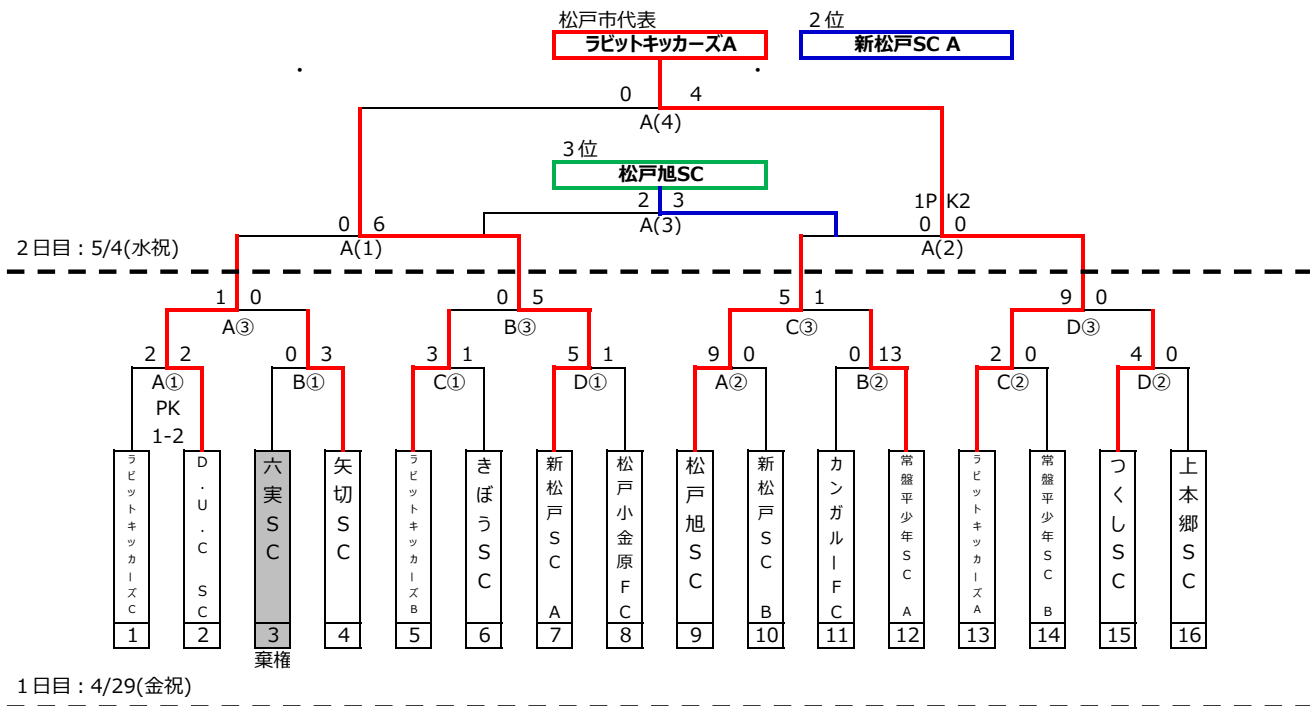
松戸市代表
ラビットキッカーズA

2位
新松戸SC A

0 4
A(4)

3位
松戸旭SC

2 3
A(3)

1PK2
0 0
A(2)

0 6
A(1)

2日目：5/4(水祝)

1 0
A③

0 5
B③

5 1
C③

9 0
D③

2 2
A①
PK
1-2

0 3
B①

3 1
C①

5 1
D①

9 0
A②

0 13
B②

2 0
C②

4 0
D②

ラビットキッカーズC
1

D.U.C SC
2

六実SC
3
棄権

矢切SC
4

ラビットキッカーズB
5

きぼうSC
6

新松戸SC A
7

松戸小金原FC
8

松戸旭SC
9

新松戸SC B
10

カンガルーFC
11

常盤平少年SC A
12

ラビットキッカーズA
13

常盤平少年SC B
14

つくしSC
15

上本郷SC
16

1日目：4/29(金祝)